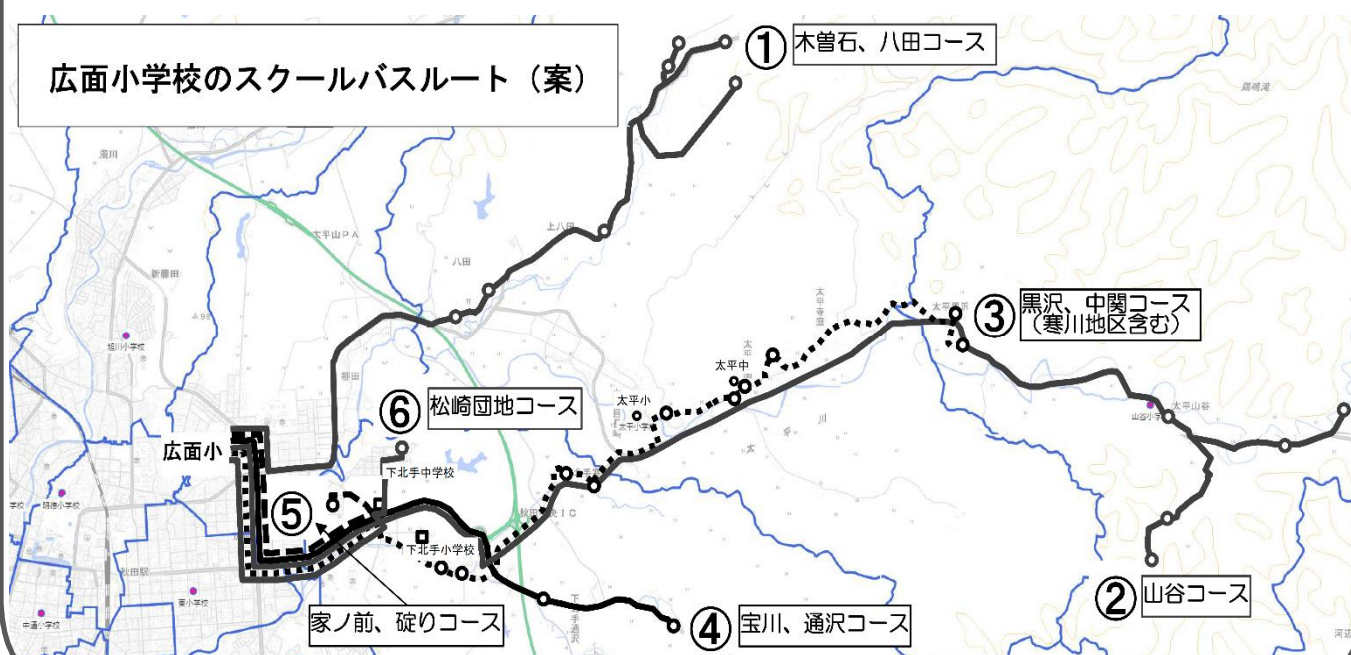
広面小学校のスクールバスルート（案）

① 木曽石、八田コース

② 山谷コース

③ 黒沢、中関コース
（寒川地区含む）

④ 宝川、通沢コース

⑤

家ノ前、碇りコース

⑥ 松崎団地コース

広面小

下北手中学校

下北手小学校

太平小

太平中

上八田

八田

太平山PA

太平山谷

秋田駅

旭川小学校